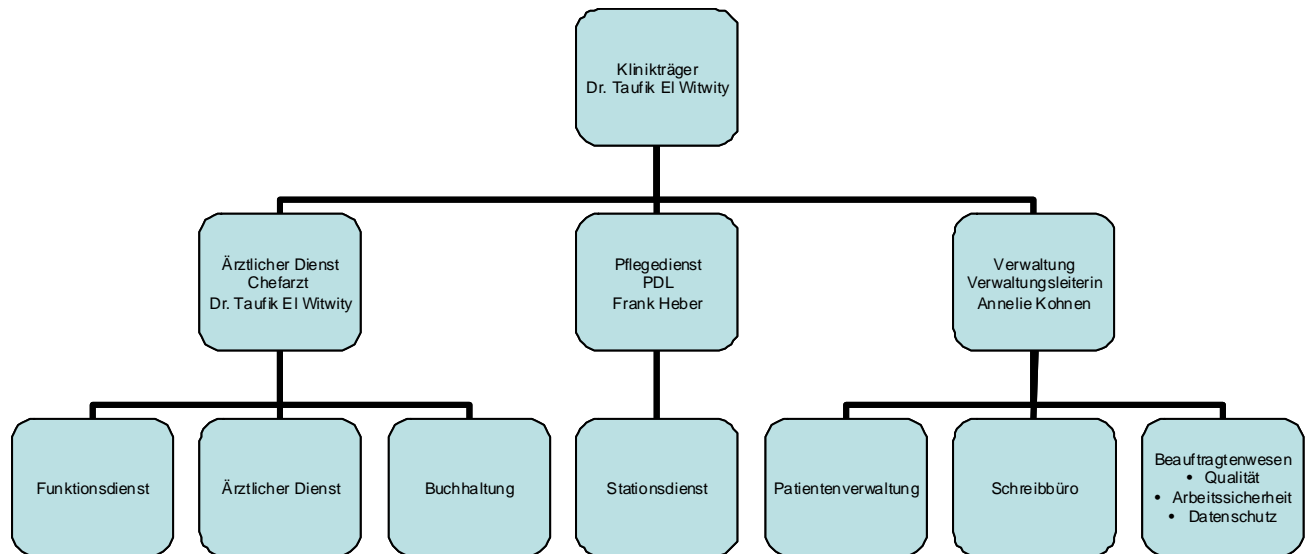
Klinikträger
Dr. Taufik El Witwity

Ärztlicher Dienst
Chefarzt
Dr. Taufik El Witwity

Pflegedienst
PDL
Frank Heber

Verwaltung
Verwaltungsleiterin
Annelie Kohnen

Funktionsdienst

Ärztlicher Dienst

Buchhaltung

Stationsdienst

Patientenverwaltung

Schreibbüro

Beauftragtenwesen
• Qualität
• Arbeitssicherheit
• Datenschutz